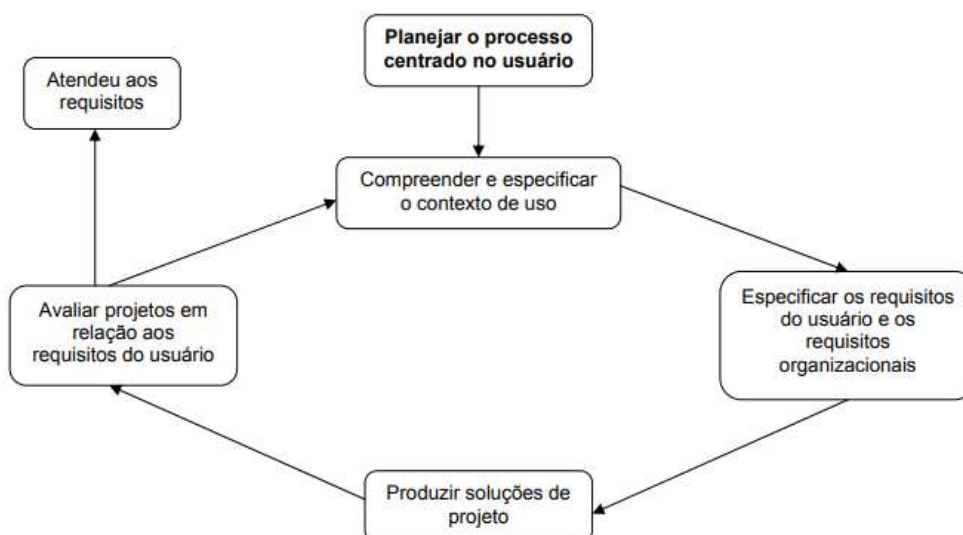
Planejar o processo centrado no usuário

Atendeu aos requisitos

Compreender e especificar o contexto de uso

Especificar os requisitos do usuário e os requisitos organizacionais

Produzir soluções de projeto

Avaliar projetos em relação aos requisitos do usuário